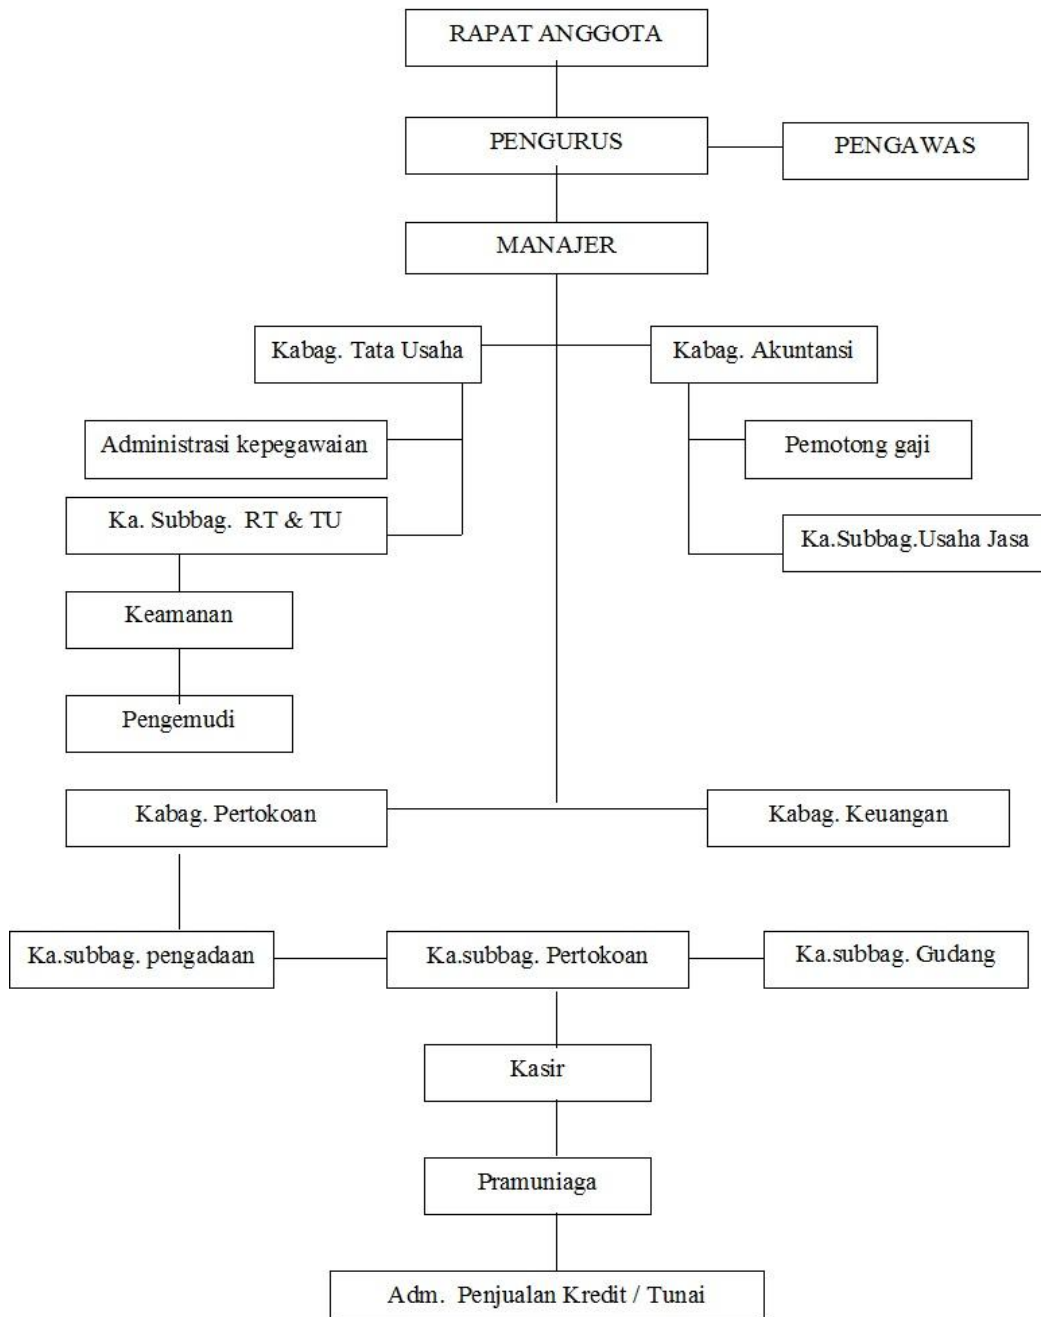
RAPAT ANGGOTA

PENGURUS

PENGAWAS

MANAJER

Kabag. Tata Usaha

Kabag. Akuntansi

Administrasi kepegawaian

Ka. Subbag. RT & TU

Pemotong gaji

Ka.Subbag.Usaha Jasa

Keamanan

Pengemudi

Kabag. Pertokoan

Kabag. Keuangan

Ka.subbag. pengadaan

Ka.subbag. Pertokoan

Ka.subbag. Gudang

Kasir

Pramuniaga

Adm. Penjualan Kredit / Tunai